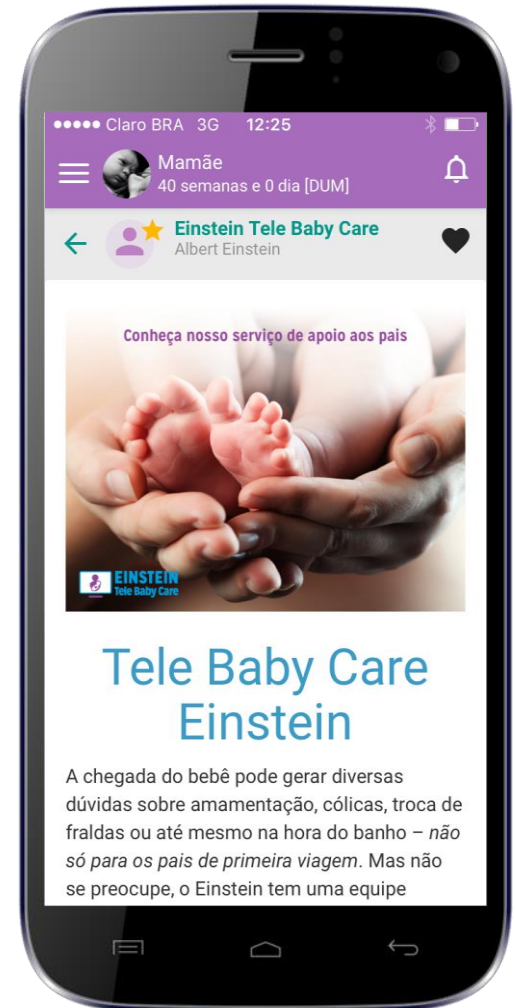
●●●●● Claro BRA 3G 12:25

Mamãe
40 semanas e 0 dia [DUM]

Einstein Tele Baby Care
Albert Einstein

Conheça nosso serviço de apoio aos pais

EINSTEIN
Tele Baby Care

Tele Baby Care Einstein

A chegada do bebê pode gerar diversas dúvidas sobre amamentação, cólicas, troca de fraldas ou até mesmo na hora do banho – *não só para os pais de primeira viagem*. Mas não se preocupe, o Einstein tem uma equipe